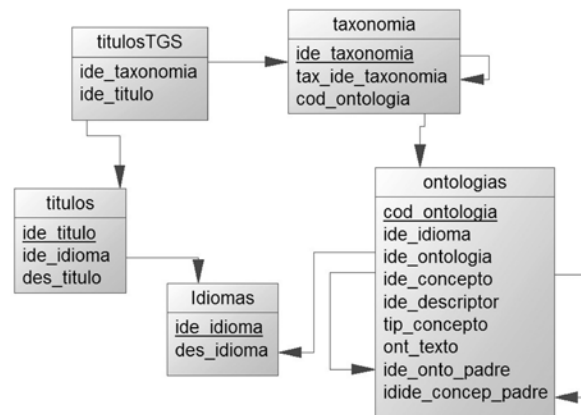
titulosTGS
ide_taxonomia
ide_titulo

taxonomia
ide_taxonomia
tax_ide_taxonomia
cod_ontologia

titulos
ide_titulo
ide_idioma
des_titulo

Idiomas
ide_idioma
des_idioma

ontologias
cod_ontologia
ide_idioma
ide_ontologia
ide_concepto
ide_descriptor
tip_concepto
ont_texto
ide_onto_padre
idide_concep_padre